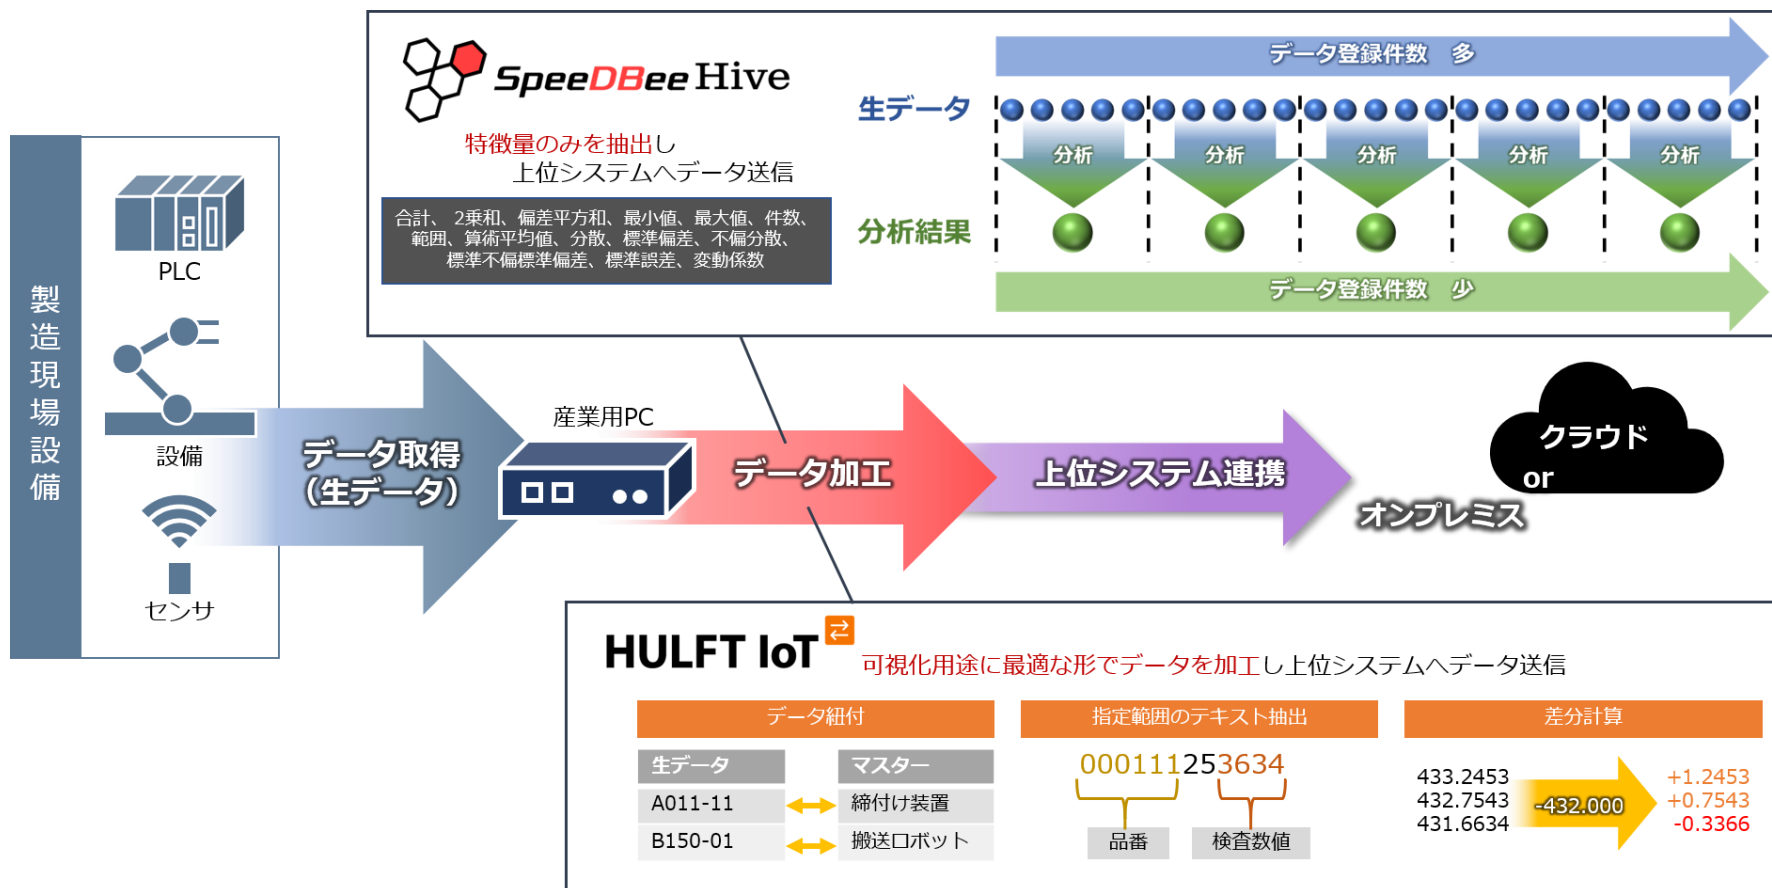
製造現場設備

PLC

設備

センサ

データ取得
(生データ)

産業用PC

データ加工

上位システム連携

クラウド
or
オンプレミス

SpeeDBee Hive

特徴量のみを抽出し
上位システムへデータ送信

合計、2乗和、偏差平方和、最小値、最大値、件数、範囲、算術平均値、分散、標準偏差、不偏分散、標準不偏標準偏差、標準誤差、変動係数

データ登録件数　多

生データ

分析　分析　分析　分析　分析

分析結果

データ登録件数　少

HULFT IoT

可視化用途に最適な形でデータを加工し上位システムへデータ送信

データ紐付

| 生データ | | マスター |
|---|---|---|
| A011-11 | ⟷ | 締付け装置 |
| B150-01 | ⟷ | 搬送ロボット |

指定範囲のテキスト抽出

000111253634

品番　検査数値

差分計算

433.2453
432.7543
431.6634

-432.000

+1.2453
+0.7543
-0.3366